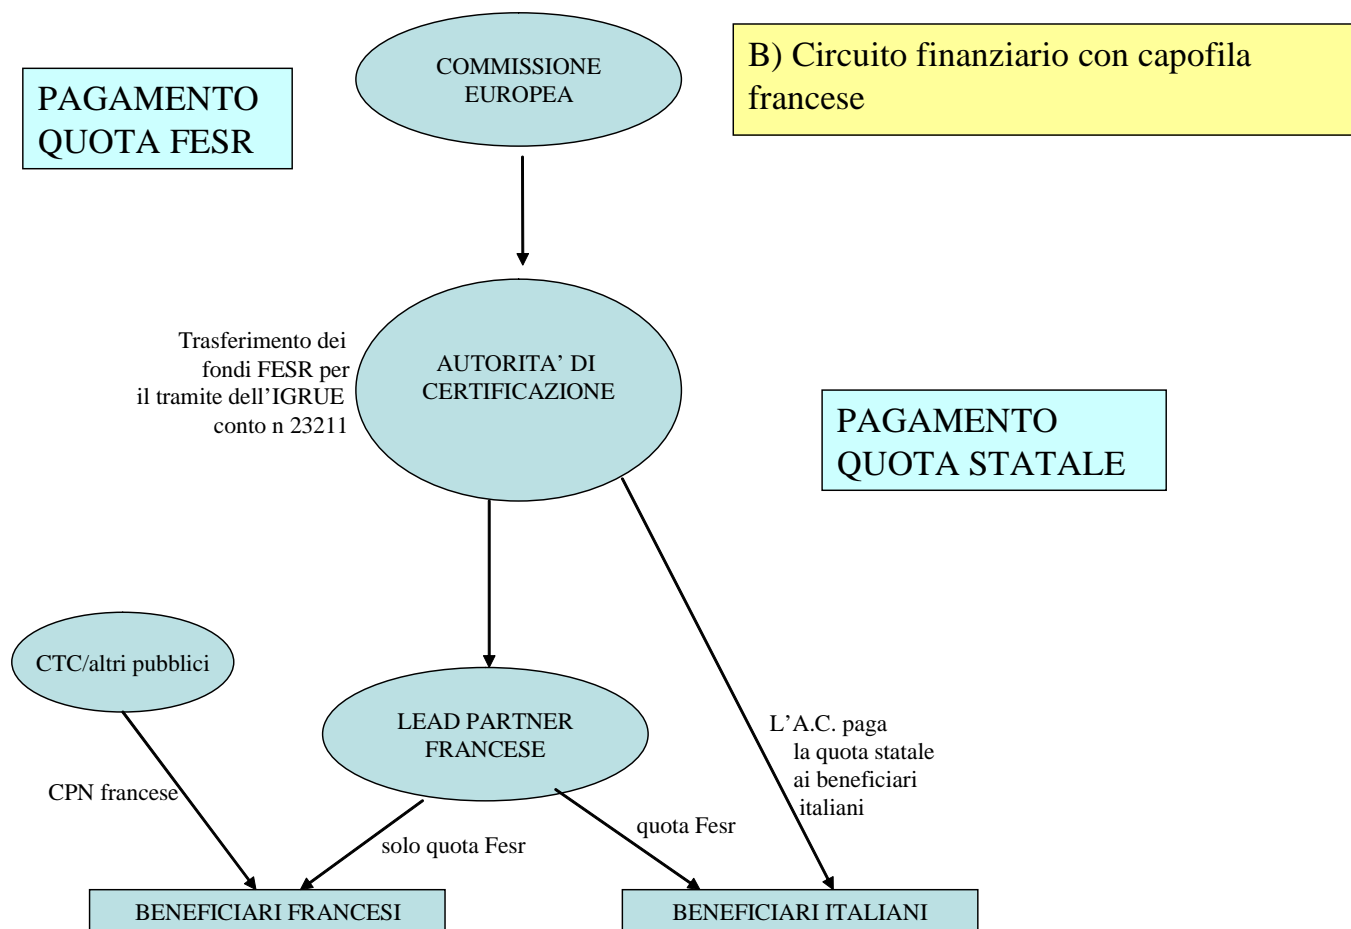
PAGAMENTO QUOTA FESR

COMMISSIONE EUROPEA

B) Circuito finanziario con capofila francese

Trasferimento dei fondi FESR per il tramite dell'IGRUE conto n 23211

AUTORITA' DI CERTIFICAZIONE

PAGAMENTO QUOTA STATALE

CTC/altri pubblici

LEAD PARTNER FRANCESE

L'A.C. paga la quota statale ai beneficiari italiani

CPN francese

solo quota Fesr

quota Fesr

BENEFICIARI FRANCESI

BENEFICIARI ITALIANI